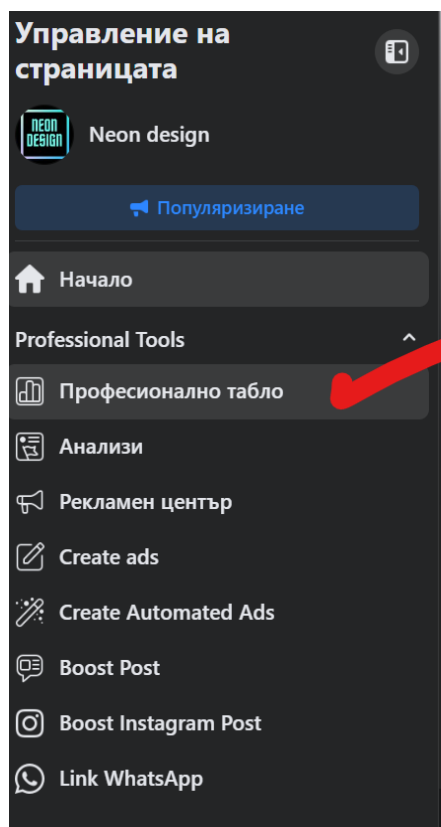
Управление на страницата

NEON DESIGN

Neon design

Популяризиране

Начало

Professional Tools

Професионално табло

Анализи

Рекламен център

Create ads

Create Automated Ads

Boost Post

Boost Instagram Post

Link WhatsApp